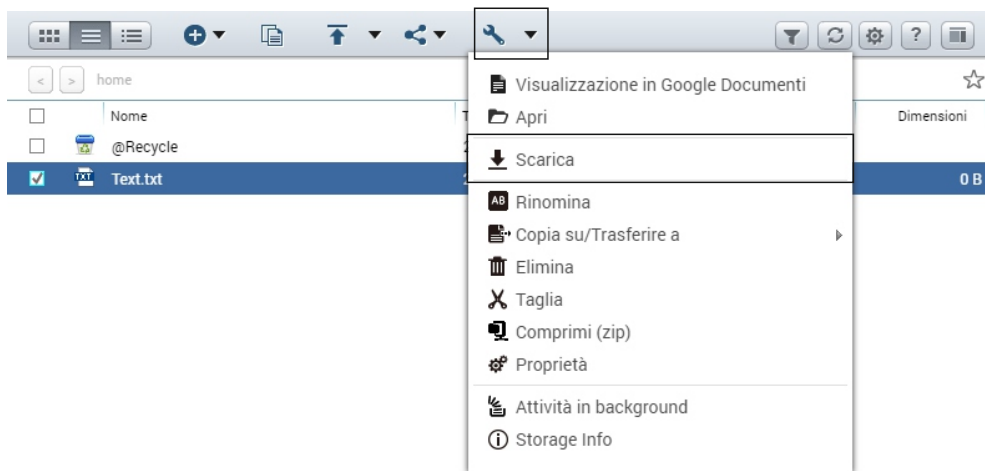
home

Nome

Dimensioni

@Recycle

TXT Text.txt

0 B

Visualizzazione in Google Documenti

Apri

Scarica

AB Rinomina

Copia su/Trasferire a

Elimina

Taglia

Comprimi (zip)

Proprietà

Attività in background

Storage Info